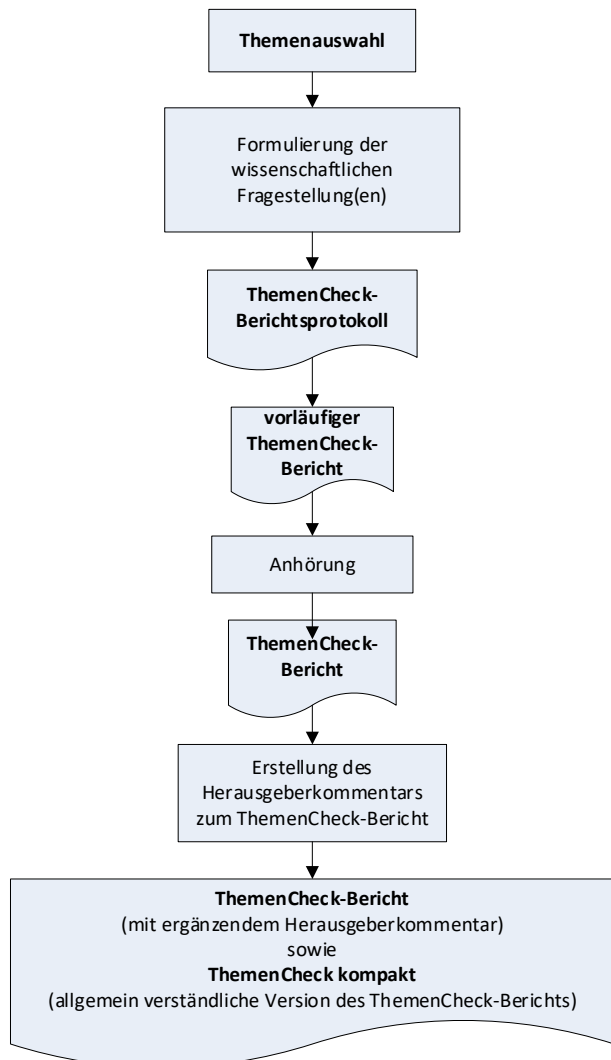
Themenauswahl

Formulierung der wissenschaftlichen Fragestellung(en)

ThemenCheck-Berichtsprotokoll

vorläufiger ThemenCheck-Bericht

Anhörung

ThemenCheck-Bericht

Erstellung des Herausgeberkommentars zum ThemenCheck-Bericht

ThemenCheck-Bericht
(mit ergänzendem Herausgeberkommentar)
sowie
ThemenCheck kompakt
(allgemein verständliche Version des ThemenCheck-Berichts)